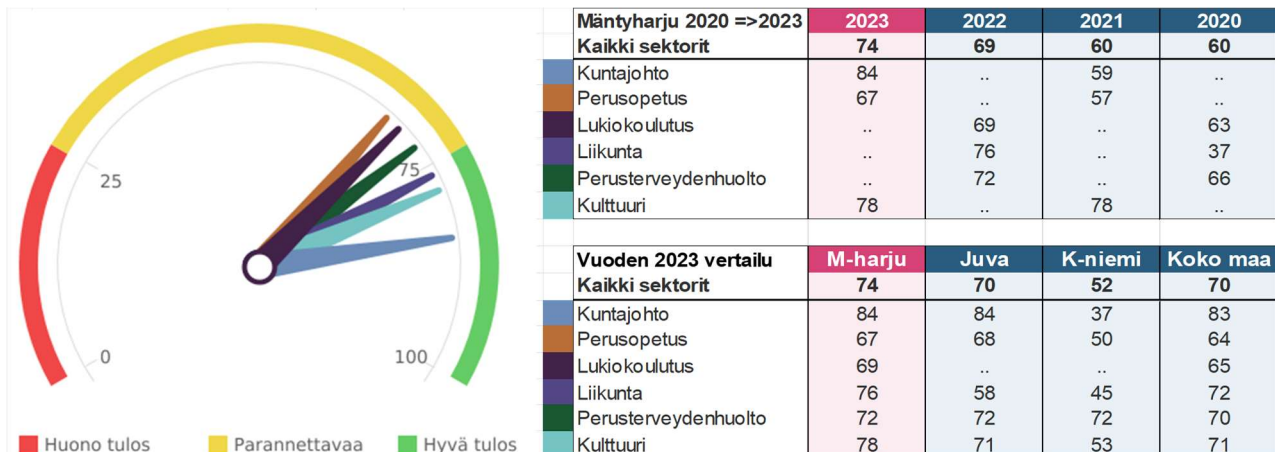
25

75

0

100

Huono tulos Parannettavaa Hyvä tulos

| Mäntyharju 2020 =>2023 | 2023 | 2022 | 2021 | 2020 |
|---|---|---|---|---|
| Kaikki sektorit | 74 | 69 | 60 | 60 |
| Kuntajohto | 84 | .. | 59 | .. |
| Perusopetus | 67 | .. | 57 | .. |
| Lukiokoulutus | .. | 69 | .. | 63 |
| Liikunta | .. | 76 | .. | 37 |
| Perusterveydenhuolto | .. | 72 | .. | 66 |
| Kulttuuri | 78 | .. | 78 | .. |

| Vuoden 2023 vertailu | M-harju | Juva | K-niemi | Koko maa |
|---|---|---|---|---|
| Kaikki sektorit | 74 | 70 | 52 | 70 |
| Kuntajohto | 84 | 84 | 37 | 83 |
| Perusopetus | 67 | 68 | 50 | 64 |
| Lukiokoulutus | 69 | .. | .. | 65 |
| Liikunta | 76 | 58 | 45 | 72 |
| Perusterveydenhuolto | 72 | 72 | 72 | 70 |
| Kulttuuri | 78 | 71 | 53 | 71 |